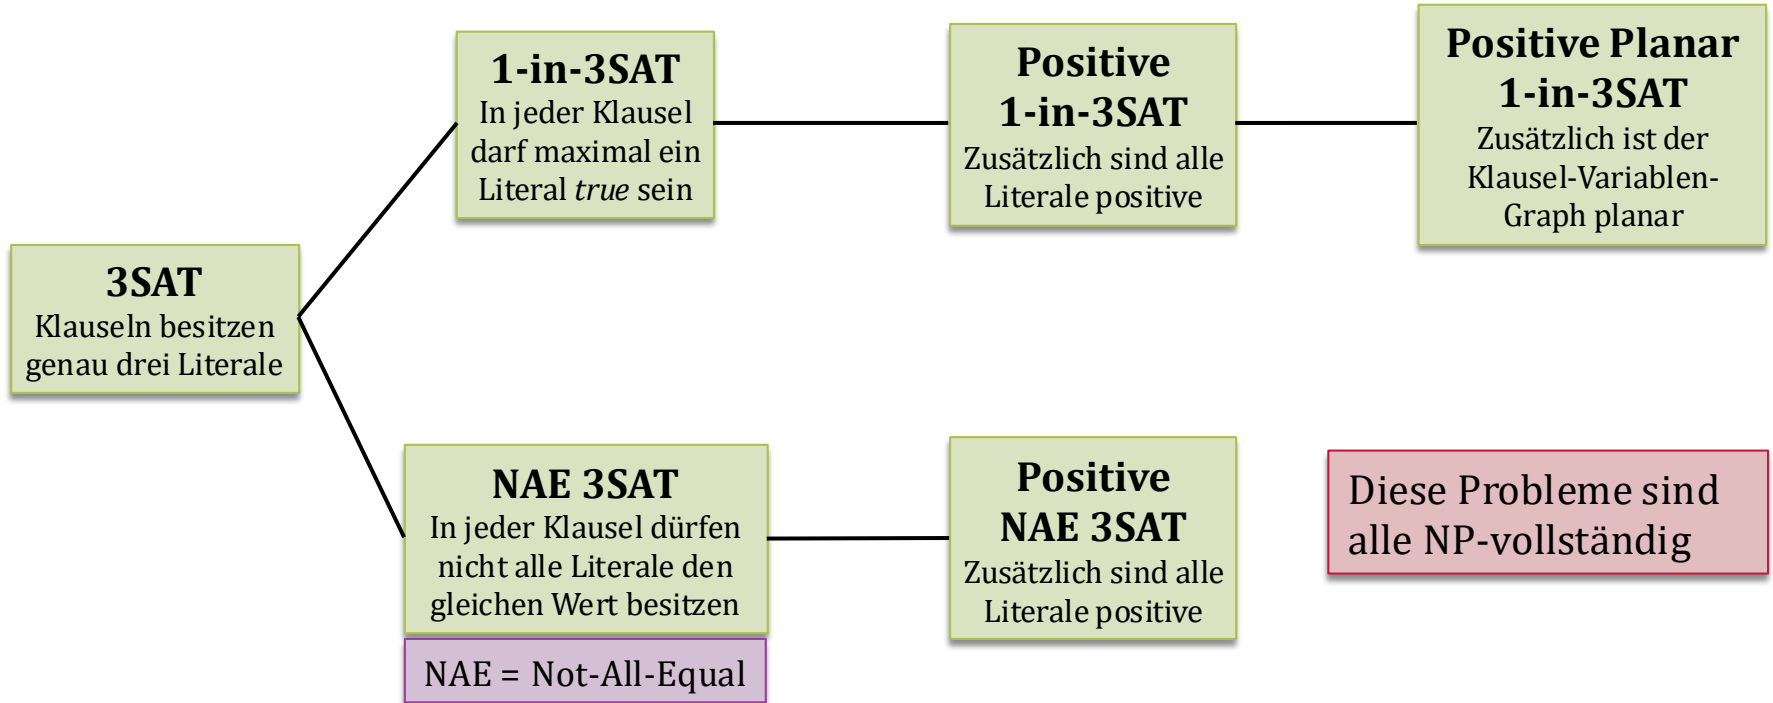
**3SAT**
Klauseln besitzen genau drei Literale

**1-in-3SAT**
In jeder Klausel darf maximal ein Literal *true* sein

**Positive 1-in-3SAT**
Zusätzlich sind alle Literale positive

**Positive Planar 1-in-3SAT**
Zusätzlich ist der Klausel-Variablen-Graph planar

**NAE 3SAT**
In jeder Klausel dürfen nicht alle Literale den gleichen Wert besitzen

NAE = Not-All-Equal

**Positive NAE 3SAT**
Zusätzlich sind alle Literale positive

Diese Probleme sind alle NP-vollständig